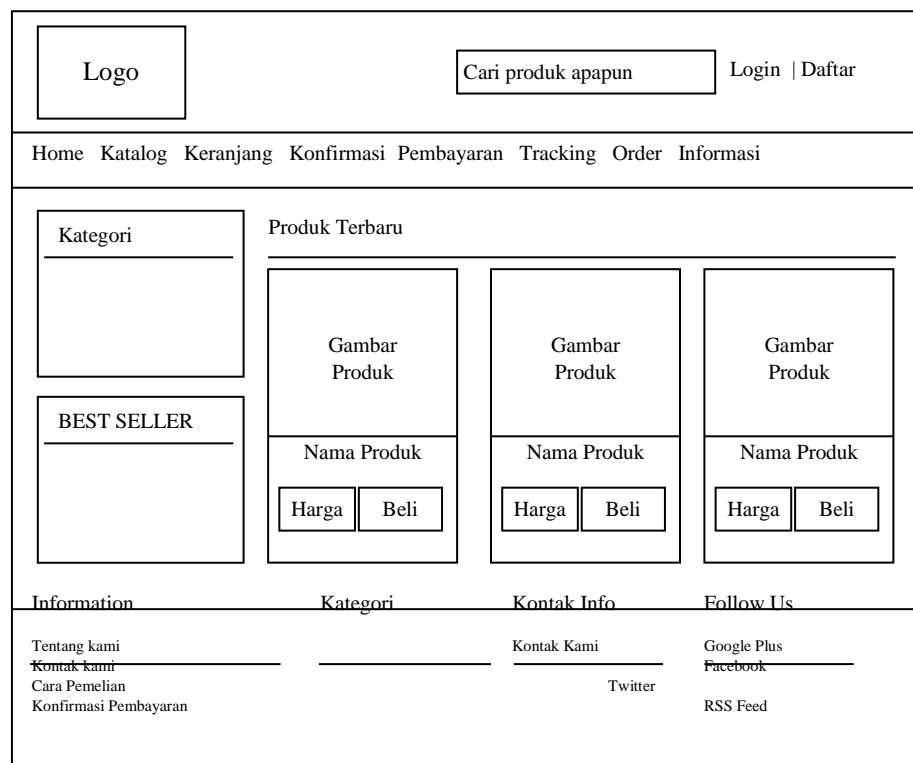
Logo

Cari produk apapun

Login | Daftar

Home Katalog Keranjang Konfirmasi Pembayaran Tracking Order Informasi

Kategori

BEST SELLER

Produk Terbaru

Gambar Produk

Nama Produk

Harga Beli

Gambar Produk

Nama Produk

Harga Beli

Gambar Produk

Nama Produk

Harga Beli

Information

Tentang kami
Kontak kami
Cara Pemelian
Konfirmasi Pembayaran

Kategori

Kontak Info

Kontak Kami

Twitter

Follow Us

Google Plus
Facebook

RSS Feed